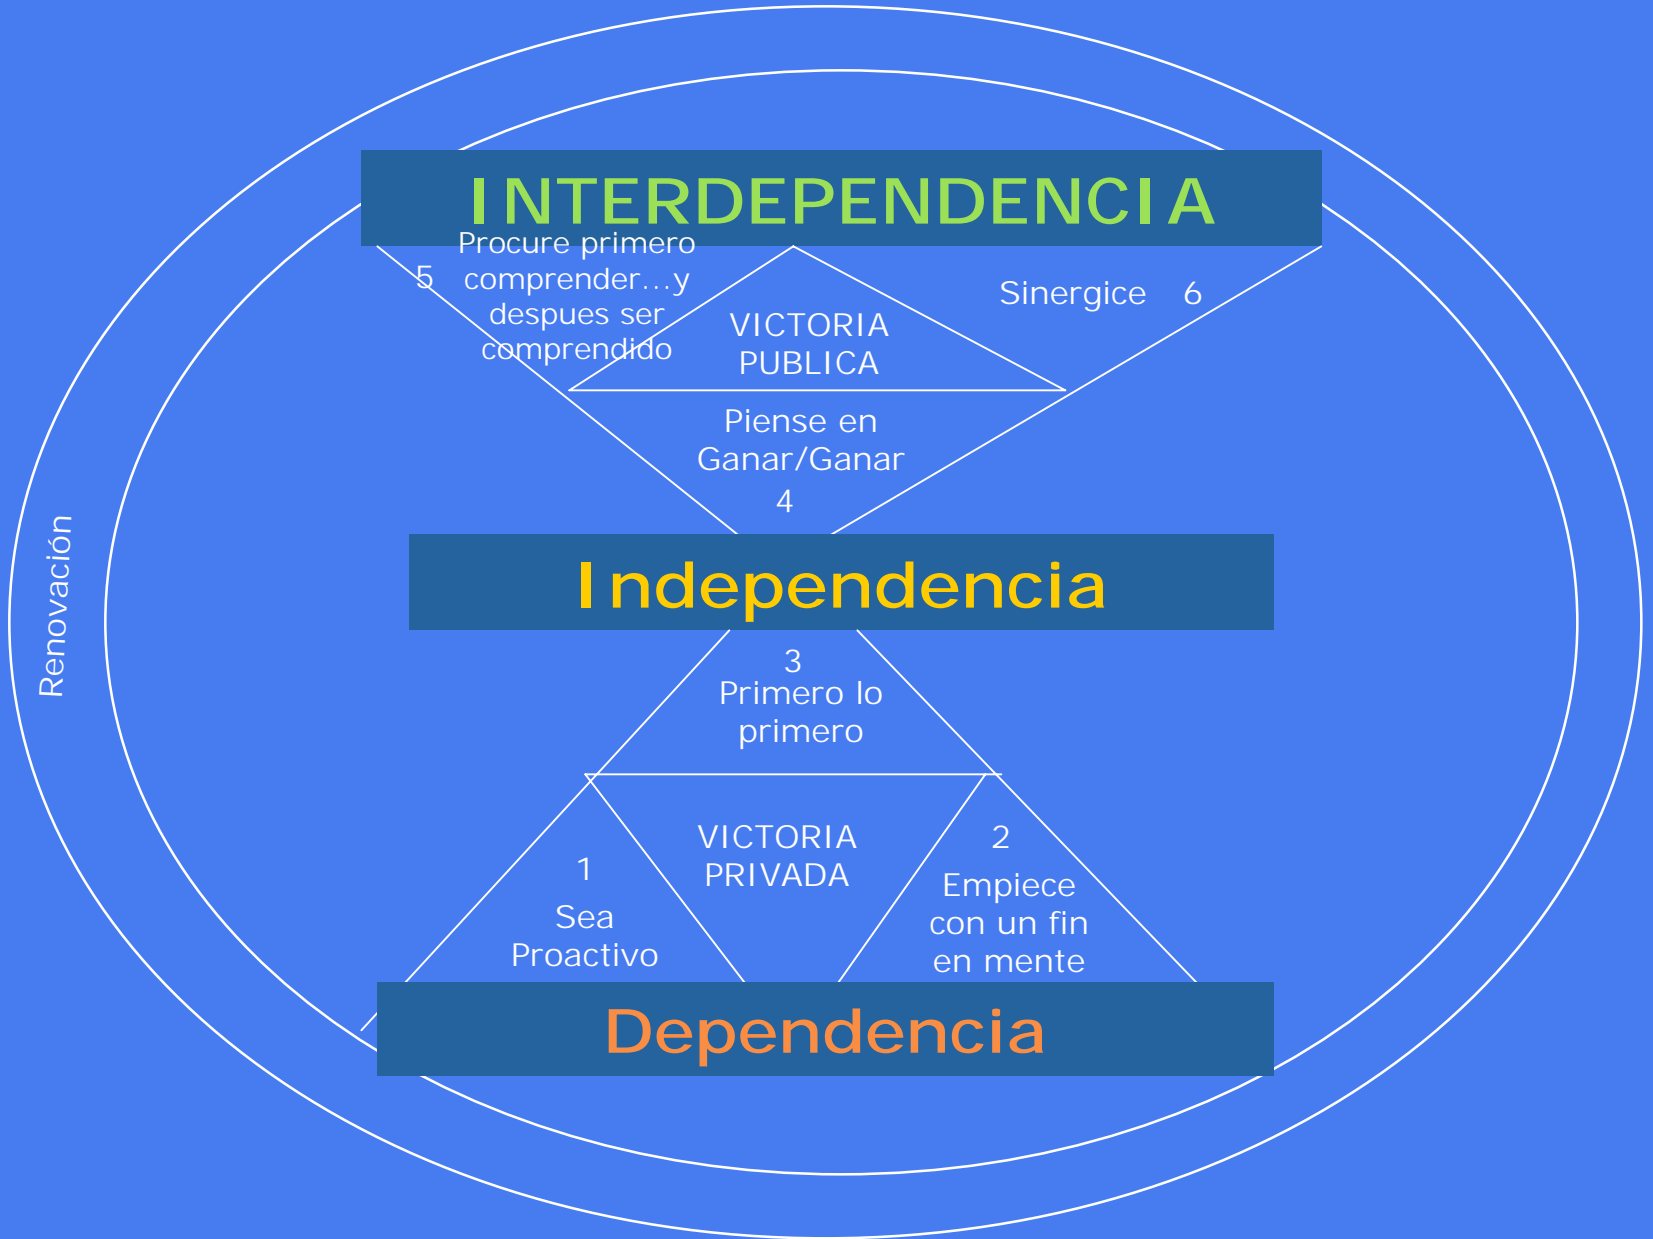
INTERDEPENDENCIA

5 Procure primero comprender…y despues ser comprendido

VICTORIA PUBLICA

Sinergice 6

Piense en Ganar/Ganar 4

Renovación

Independencia

3 Primero lo primero

1 Sea Proactivo

VICTORIA PRIVADA

2 Empiece con un fin en mente

Dependencia